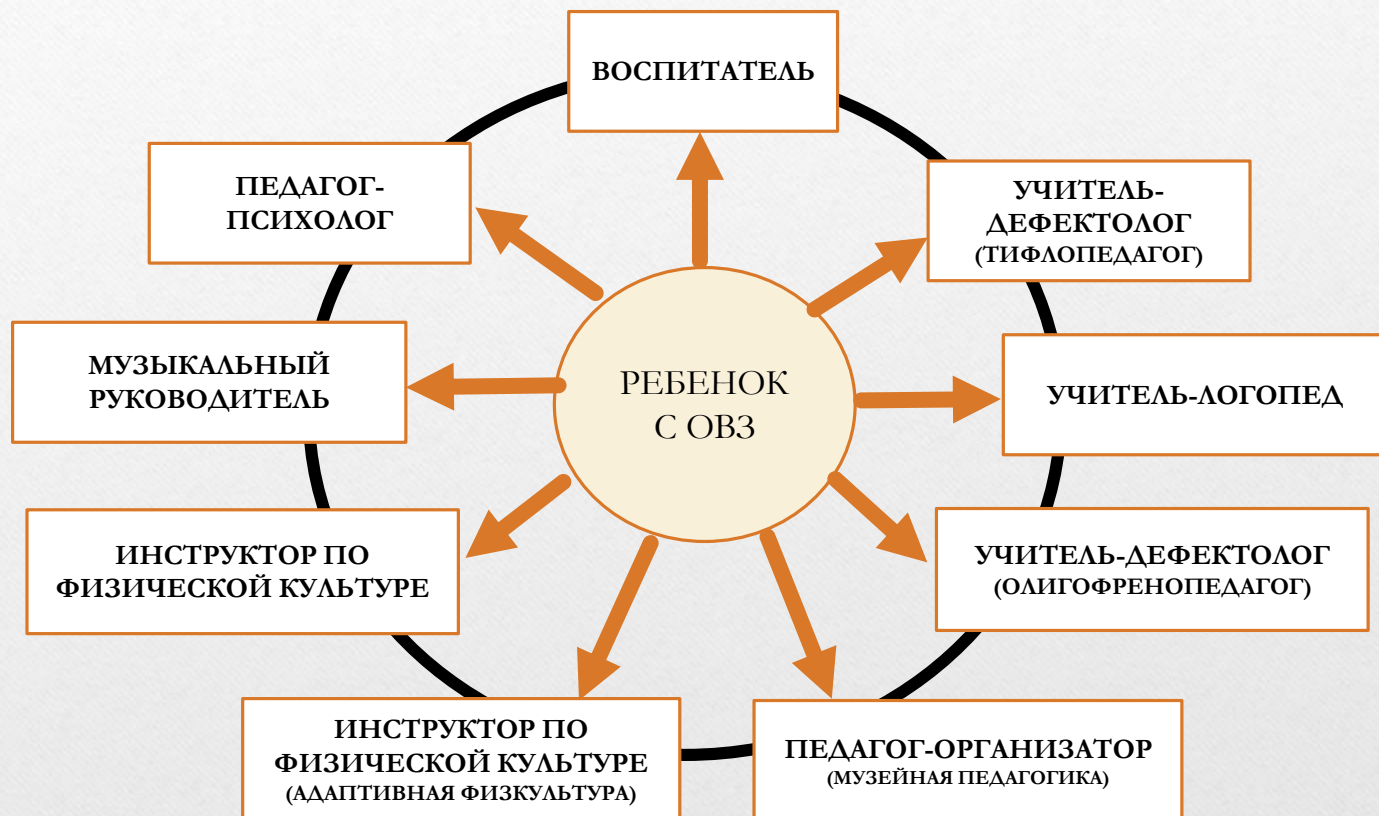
ВОСПИТАТЕЛЬ

ПЕДАГОГ-ПСИХОЛОГ

УЧИТЕЛЬ-ДЕФЕКТОЛОГ (ТИФЛОПЕДАГОГ)

МУЗЫКАЛЬНЫЙ РУКОВОДИТЕЛЬ

РЕБЕНОК С ОВЗ

УЧИТЕЛЬ-ЛОГОПЕД

ИНСТРУКТОР ПО ФИЗИЧЕСКОЙ КУЛЬТУРЕ

УЧИТЕЛЬ-ДЕФЕКТОЛОГ (ОЛИГОФРЕНОПЕДАГОГ)

ИНСТРУКТОР ПО ФИЗИЧЕСКОЙ КУЛЬТУРЕ (АДАПТИВНАЯ ФИЗКУЛЬТУРА)

ПЕДАГОГ-ОРГАНИЗАТОР (МУЗЕЙНАЯ ПЕДАГОГИКА)